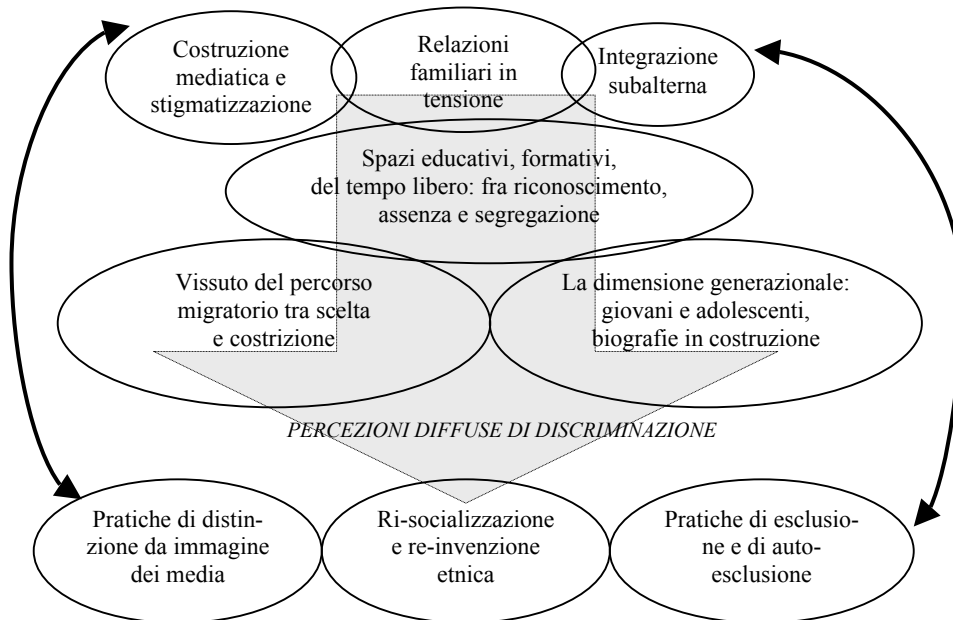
Costruzione mediatica e stigmatizzazione

Relazioni familiari in tensione

Integrazione subalterna

Spazi educativi, formativi, del tempo libero: fra riconoscimento, assenza e segregazione

Vissuto del percorso migratorio tra scelta e costrizione

La dimensione generazionale: giovani e adolescenti, biografie in costruzione

PERCEZIONI DIFFUSE DI DISCRIMINAZIONE

Pratiche di distinzione da immagine dei media

Ri-socializzazione e re-invenzione etnica

Pratiche di esclusione e di auto-esclusione